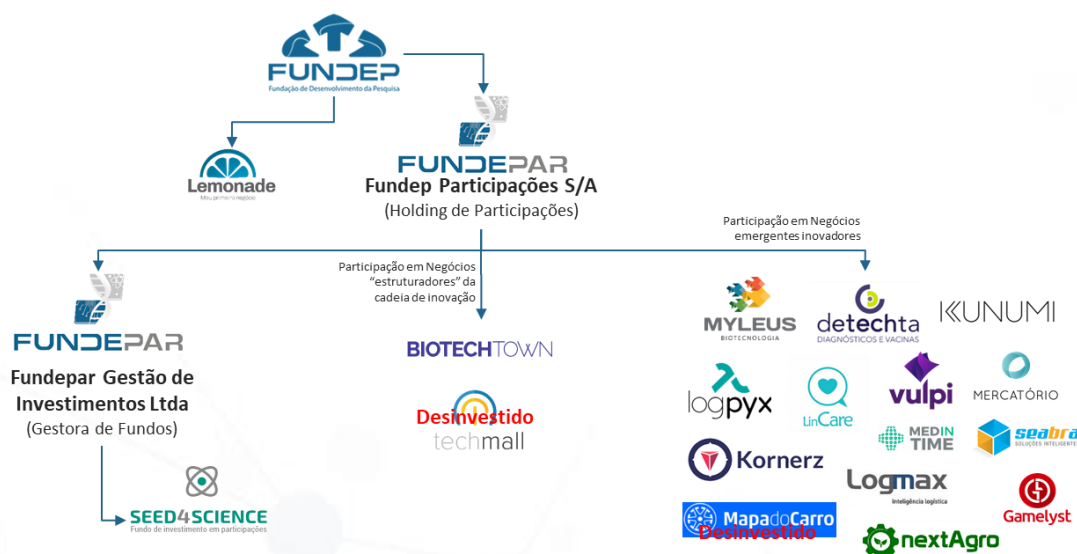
FUNDEP
Fundação de Desenvolvimento da Pesquisa

Lemonade
Meu primeiro negócio

FUNDEPAR
Fundep Participações S/A
(Holding de Participações)

Participação em Negócios emergentes inovadores

Participação em Negócios "estruturadores" da cadeia de inovação

FUNDEPAR
Fundepar Gestão de Investimentos Ltda
(Gestora de Fundos)

SEED4SCIENCE
Fundo de investimento em participações

BIOTECHTOWN

Desinvestido
techmall

MYLEUS
BIOTECNOLOGIA

detechta
DIAGNÓSTICOS E VACINAS

KUNUMI

logpyx

LinCare

vulpi

MERCATÓRIO

MED IN TIME

seabra
SOLUÇÕES INTELIGENTES

Kornerz

Logmax
Inteligência logística

Gamelyst

MapadoCarro
Desinvestido

nextAgro